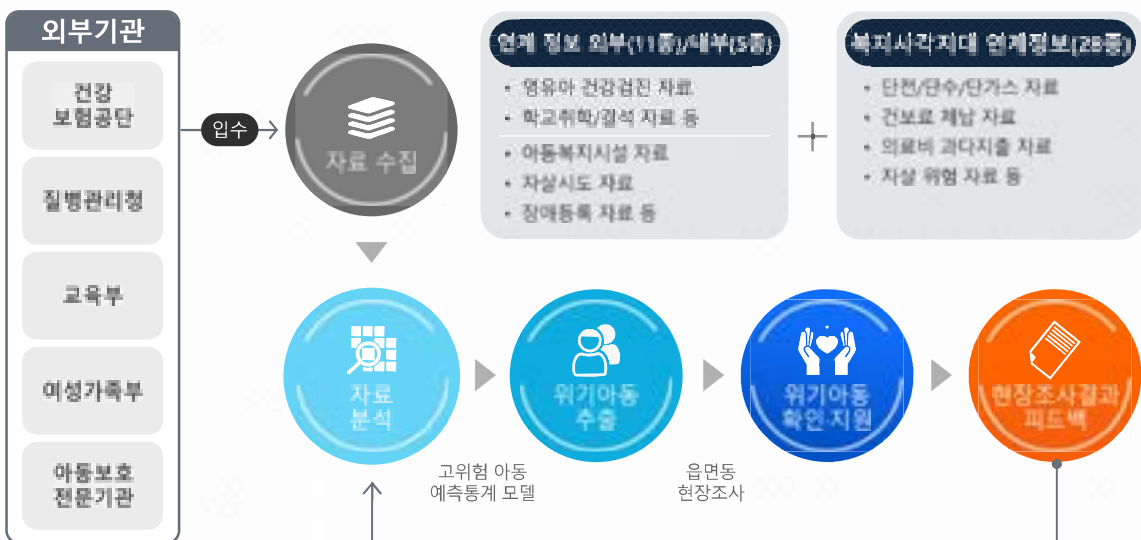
외부기관

건강 보험공단

질병관리청

교육부

여성가족부

아동보호 전문기관

입수

자료 수집

연계 정보 외부(11종)/내부(5종)

- 영유아 건강검진 자료
- 학교취학/결석 자료 등
- 아동복지시설 자료
- 자살시도 자료
- 장애등록 자료 등

+

복지사각지대 연계정보(28종)

- 단전/단수/단가스 자료
- 건보료 체납 자료
- 의료비 과다지출 자료
- 자살 위험 자료 등

자료 분석

고위험 아동 예측통계 모델

위기아동 추출

읍면동 현장조사

위기아동 확인·지원

현장조사결과 피드백